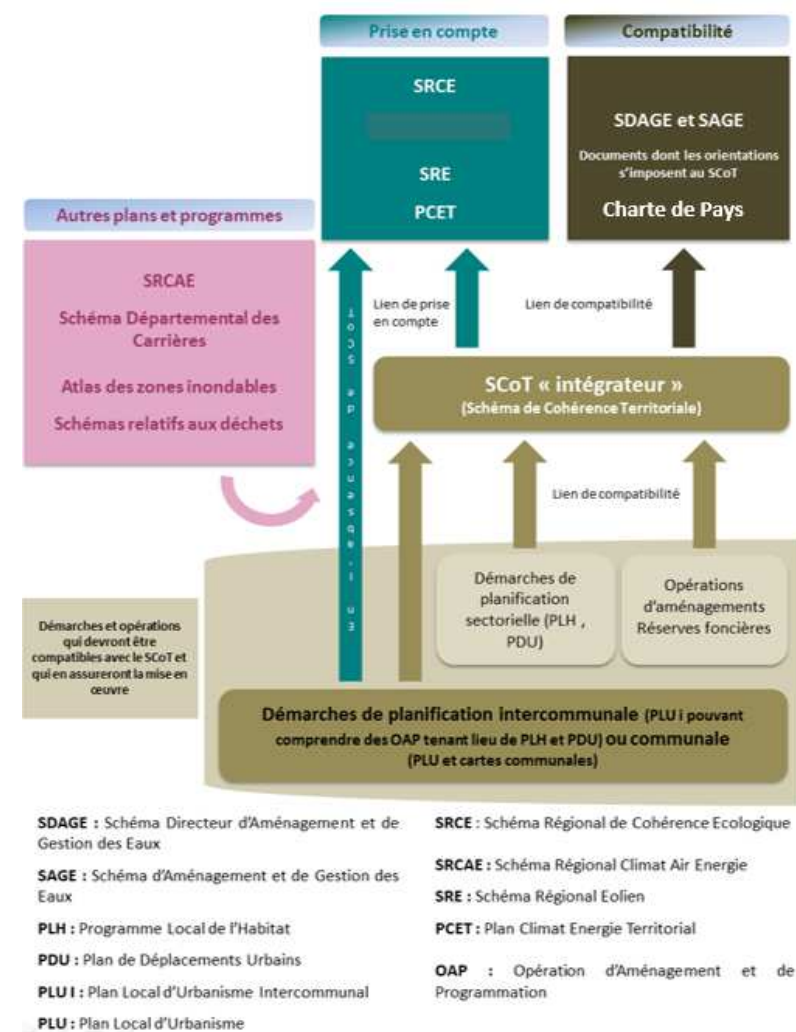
Prise en compte

Compatibilité

SRCE

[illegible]

SRE

PCET

SDAGE et SAGE

Documents dont les orientations s'imposent au SCoT

Charte de Pays

Autres plans et programmes

SRCAE

Schéma Départemental des Carrières

Atlas des zones inondables

Schémas relatifs aux déchets

Lien de prise en compte

Lien de compatibilité

mise en œuvre du SCoT

SCoT « intégrateur »
(Schéma de Cohérence Territoriale)

Lien de compatibilité

Démarches de planification sectorielle (PLH , PDU)

Opérations d'aménagements Réserves foncières

Démarches et opérations qui devront être compatibles avec le SCoT et qui en assureront la mise en œuvre

Démarches de planification intercommunale (PLU i pouvant comprendre des OAP tenant lieu de PLH et PDU) ou communale (PLU et cartes communales)

SDAGE : Schéma Directeur d'Aménagement et de Gestion des Eaux

SAGE : Schéma d'Aménagement et de Gestion des Eaux

PLH : Programme Local de l'Habitat

PDU : Plan de Déplacements Urbains

PLU I : Plan Local d'Urbanisme Intercommunal

PLU : Plan Local d'Urbanisme

SRCE : Schéma Régional de Cohérence Ecologique

SRCAE : Schéma Régional Climat Air Energie

SRE : Schéma Régional Eolien

PCET : Plan Climat Energie Territorial

OAP : Opération d'Aménagement et de Programmation